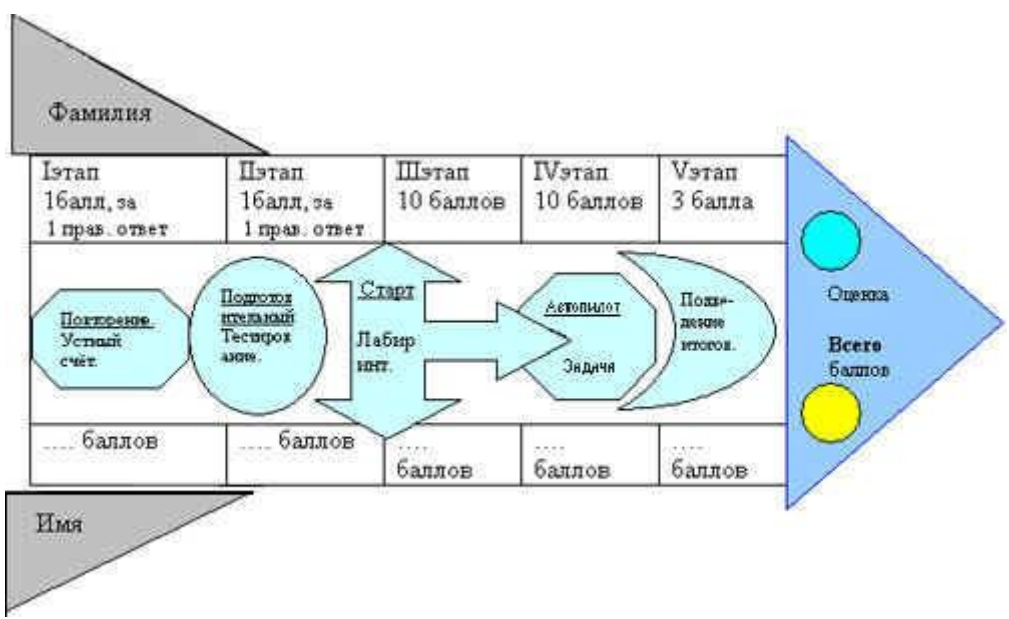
Фамилия

| Iэтап 1балл, за 1 прав. ответ | IIэтап 1балл, за 1 прав. ответ | IIIэтап 10 баллов | IVэтап 10 баллов | Vэтап 3 балла |
|---|---|---|---|---|
| Повторение. Устный счёт. | Подготовительный Тестирование. | Старт Лабиринт. | Автопилот Задача | Подведение итогов. |
| .... баллов | .... баллов | .... баллов | .... баллов | .... баллов |

Оценка

Всего баллов

Имя